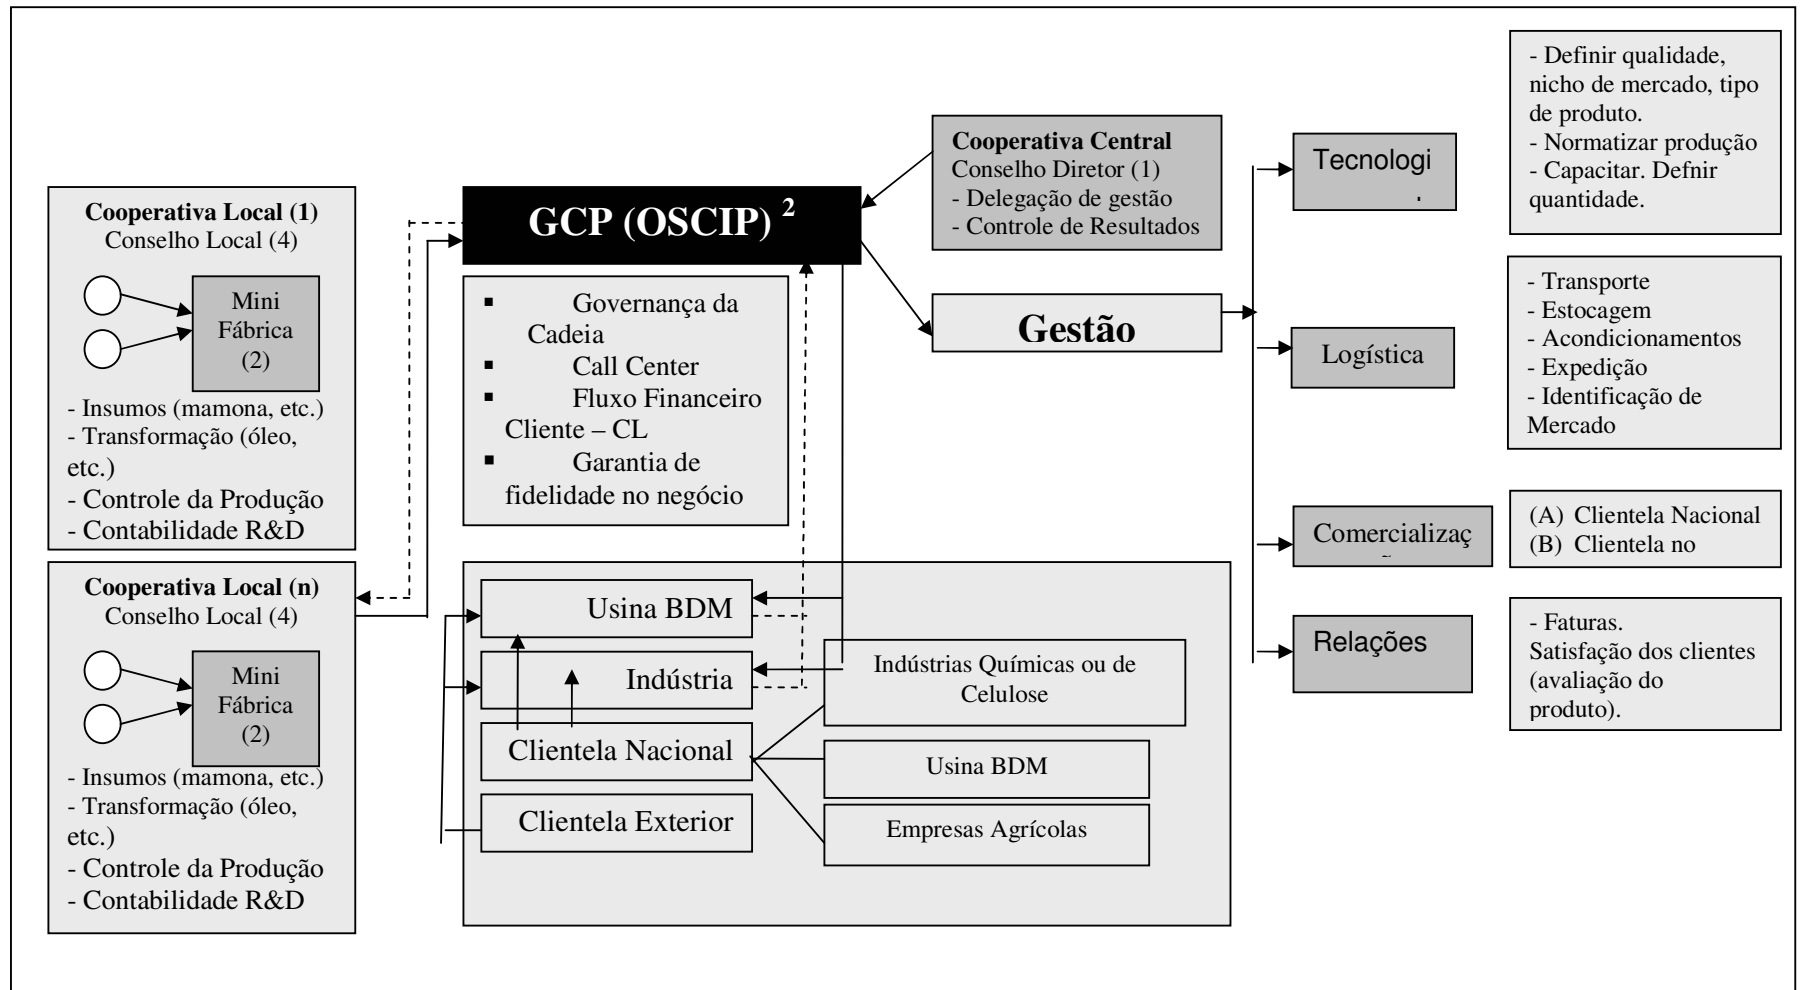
Cooperativa Local (1)
Conselho Local (4)

Mini Fábrica (2)

- Insumos (mamona, etc.)
- Transformação (óleo, etc.)
- Controle da Produção
- Contabilidade R&D

Cooperativa Local (n)
Conselho Local (4)

Mini Fábrica (2)

- Insumos (mamona, etc.)
- Transformação (óleo, etc.)
- Controle da Produção
- Contabilidade R&D

GCP (OSCIP) $^2$

▪ Governança da Cadeia
▪ Call Center
▪ Fluxo Financeiro Cliente – CL
▪ Garantia de fidelidade no negócio

Usina BDM

Indústria

Clientela Nacional

Clientela Exterior

Indústrias Químicas ou de Celulose

Usina BDM

Empresas Agrícolas

Cooperativa Central
Conselho Diretor (1)
- Delegação de gestão
- Controle de Resultados

Gestão

Tecnologi
.

Logística

Comercializaç
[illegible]

Relações

- Definir qualidade, nicho de mercado, tipo de produto.
- Normatizar produção
- Capacitar. Defnir quantidade.

- Transporte
- Estocagem
- Acondicionamentos
- Expedição
- Identificação de Mercado

(A) Clientela Nacional
(B) Clientela no

- Faturas.
Satisfação dos clientes (avaliação do produto).